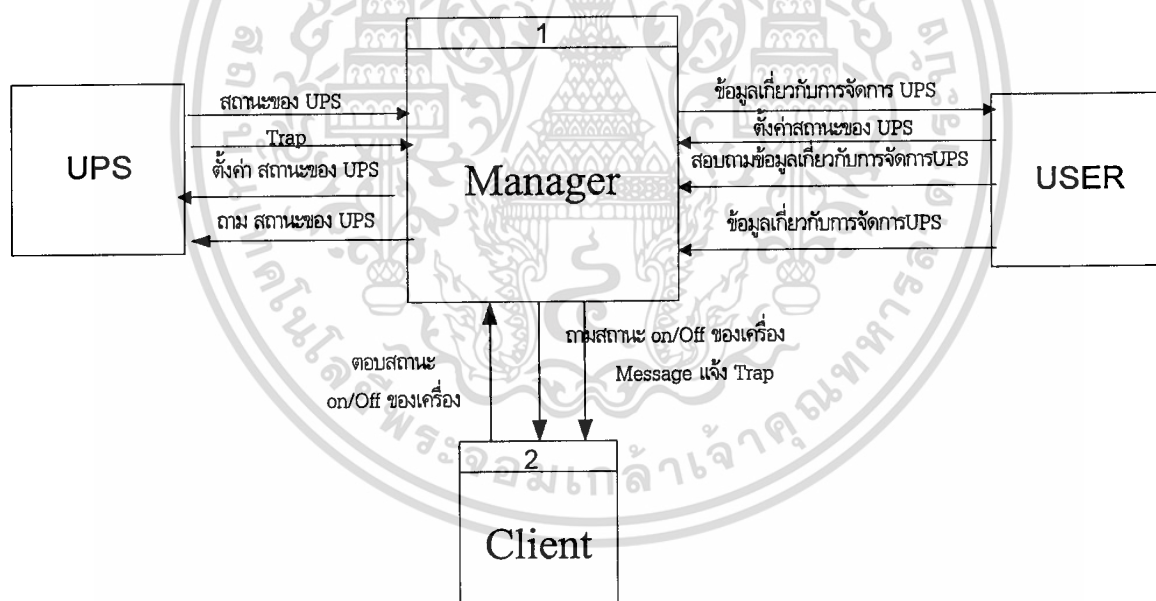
1

UPS

สถานะของ UPS

Trap

ตั้งค่า สถานะของ UPS

ถาม สถานะของ UPS

Manager

ข้อมูลเกี่ยวกับการจัดการ UPS

ตั้งค่าสถานะของ UPS

สอบถามข้อมูลเกี่ยวกับการจัดการUPS

ข้อมูลเกี่ยวกับการจัดการUPS

USER

ตอบสถานะ on/Off ของเครื่อง

ถามสถานะ on/Off ของเครื่อง

Message แจ้ง Trap

2

Client